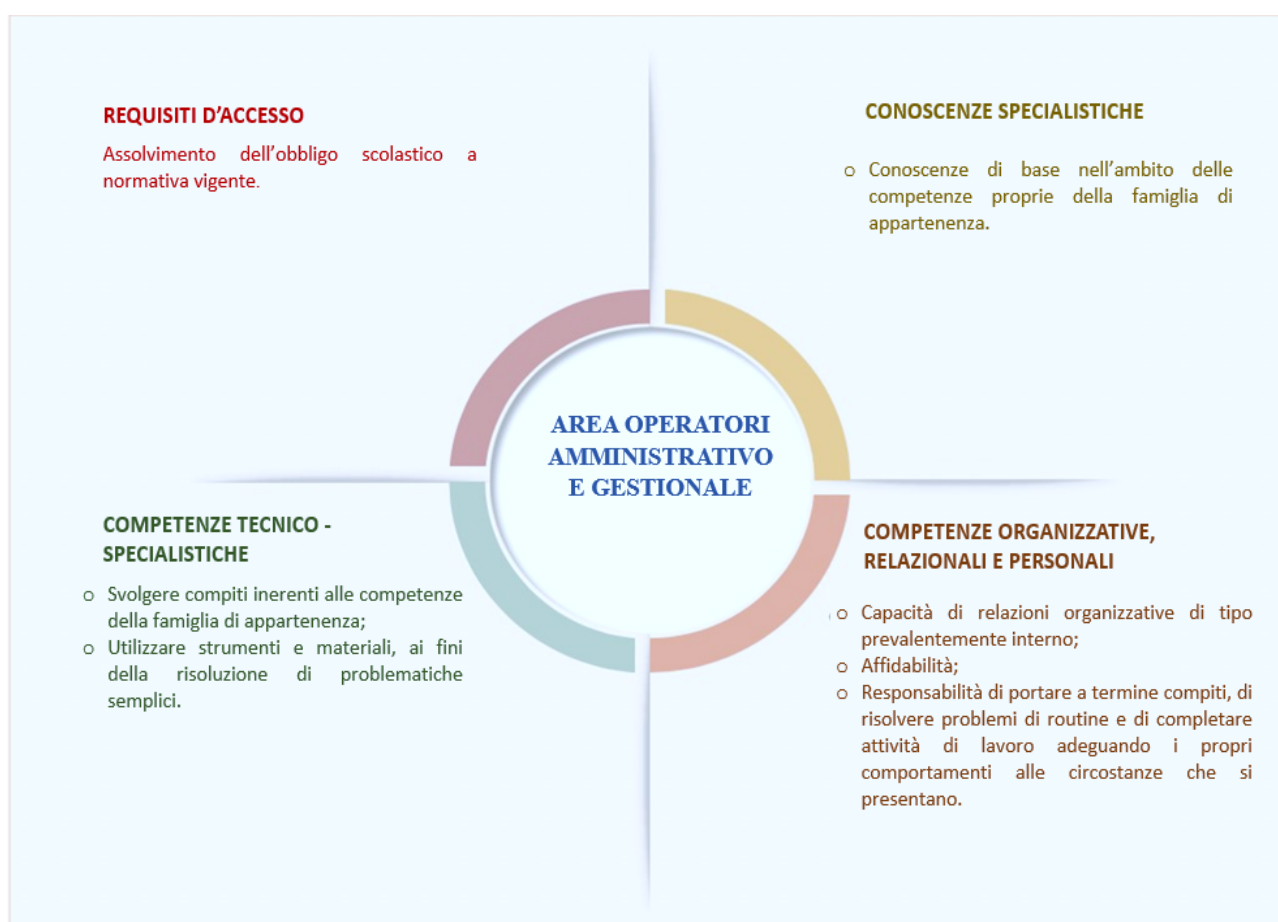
REQUISITI D’ACCESSO

Assolvimento dell’obbligo scolastico a normativa vigente.

CONOSCENZE SPECIALISTICHE

o Conoscenze di base nell’ambito delle competenze proprie della famiglia di appartenenza.

AREA OPERATORI AMMINISTRATIVO E GESTIONALE

COMPETENZE TECNICO - SPECIALISTICHE

o Svolgere compiti inerenti alle competenze della famiglia di appartenenza;
o Utilizzare strumenti e materiali, ai fini della risoluzione di problematiche semplici.

COMPETENZE ORGANIZZATIVE, RELAZIONALI E PERSONALI

o Capacità di relazioni organizzative di tipo prevalentemente interno;
o Affidabilità;
o Responsabilità di portare a termine compiti, di risolvere problemi di routine e di completare attività di lavoro adeguando i propri comportamenti alle circostanze che si presentano.